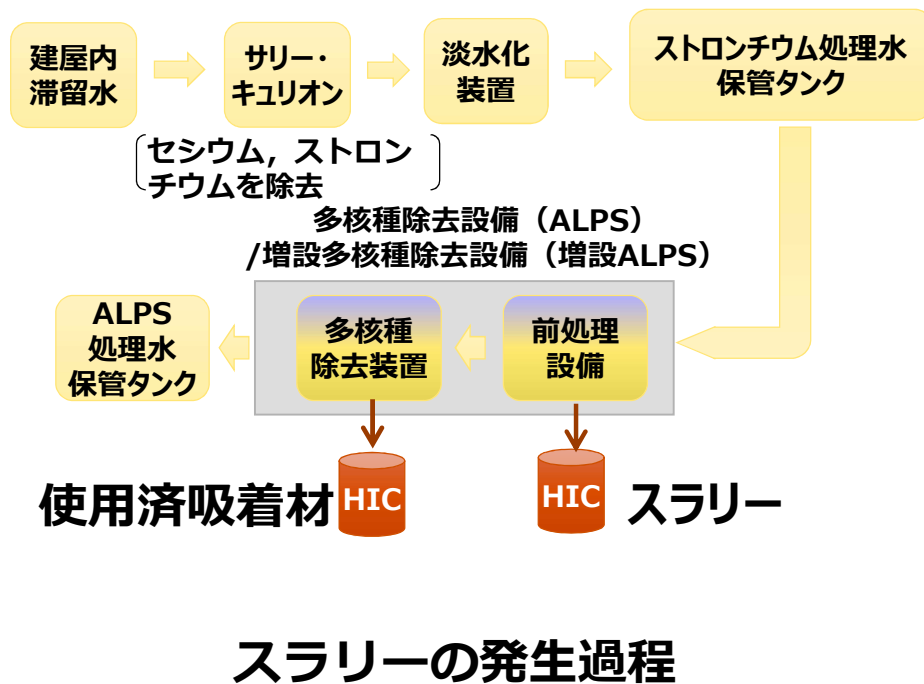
建屋内滞留水

サリー・キュリオン

淡水化装置

ストロンチウム処理水保管タンク

（セシウム，ストロンチウムを除去）

多核種除去設備（ALPS）/増設多核種除去設備（増設ALPS）

ALPS処理水保管タンク

多核種除去装置

前処理設備

使用済吸着材

HIC

HIC

スラリー

スラリーの発生過程